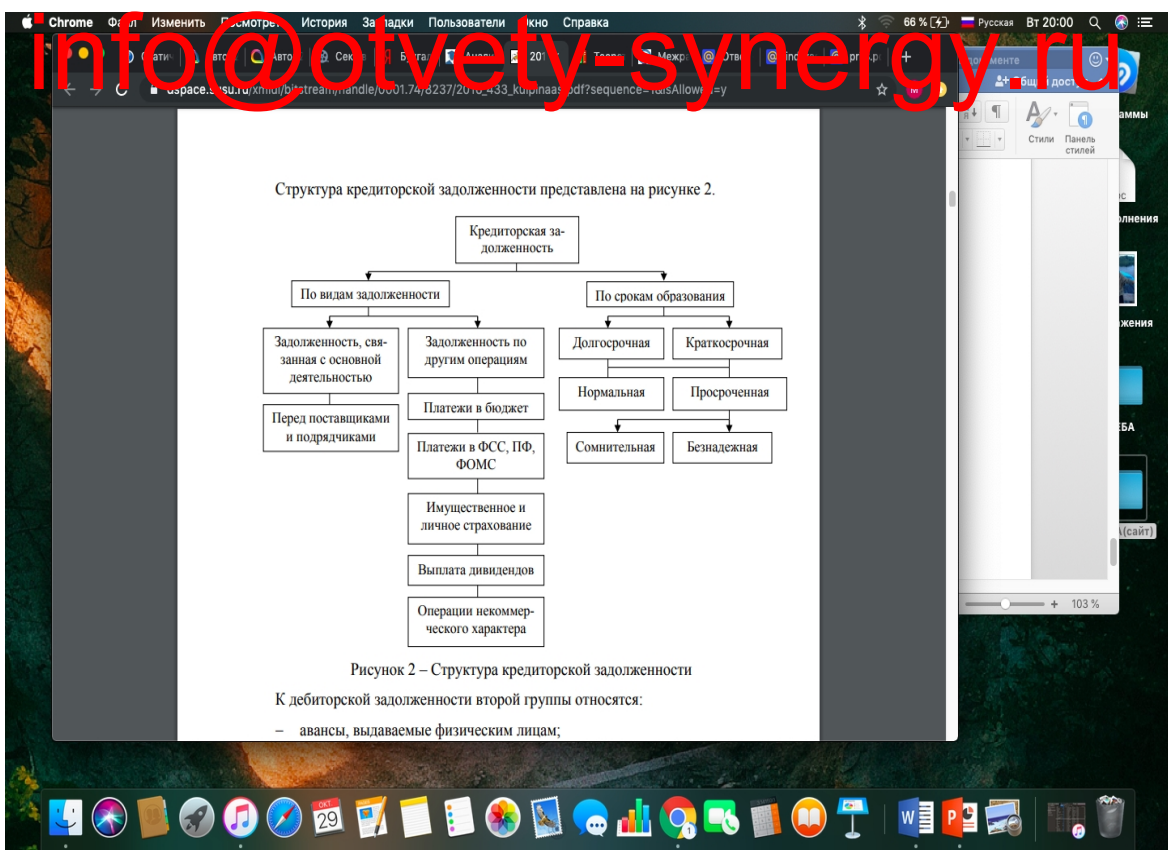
Chrome Файл Изменить Просмотр История Закладки Пользователи Окно Справка 66 % Русская Вт 20:00

info@otvety-synergy.ru

dspace.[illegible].ru/xmlui/bitstream/handle/0001.74/8237/2018_433_kulpinaas.pdf?sequence=1&isAllowed=y

Стили Панель стилей

Структура кредиторской задолженности представлена на рисунке 2.

Кредиторская задолженность

По видам задолженности

По срокам образования

Задолженность, связанная с основной деятельностью

Задолженность по другим операциям

Долгосрочная

Краткосрочная

Перед поставщиками и подрядчиками

Платежи в бюджет

Нормальная

Просроченная

Платежи в ФСС, ПФ, ФОМС

Сомнительная

Безнадежная

Имущественное и личное страхование

Выплата дивидендов

Операции некоммерческого характера

Рисунок 2 – Структура кредиторской задолженности

К дебиторской задолженности второй группы относятся:

– авансы, выдаваемые физическим лицам;

103 %

29